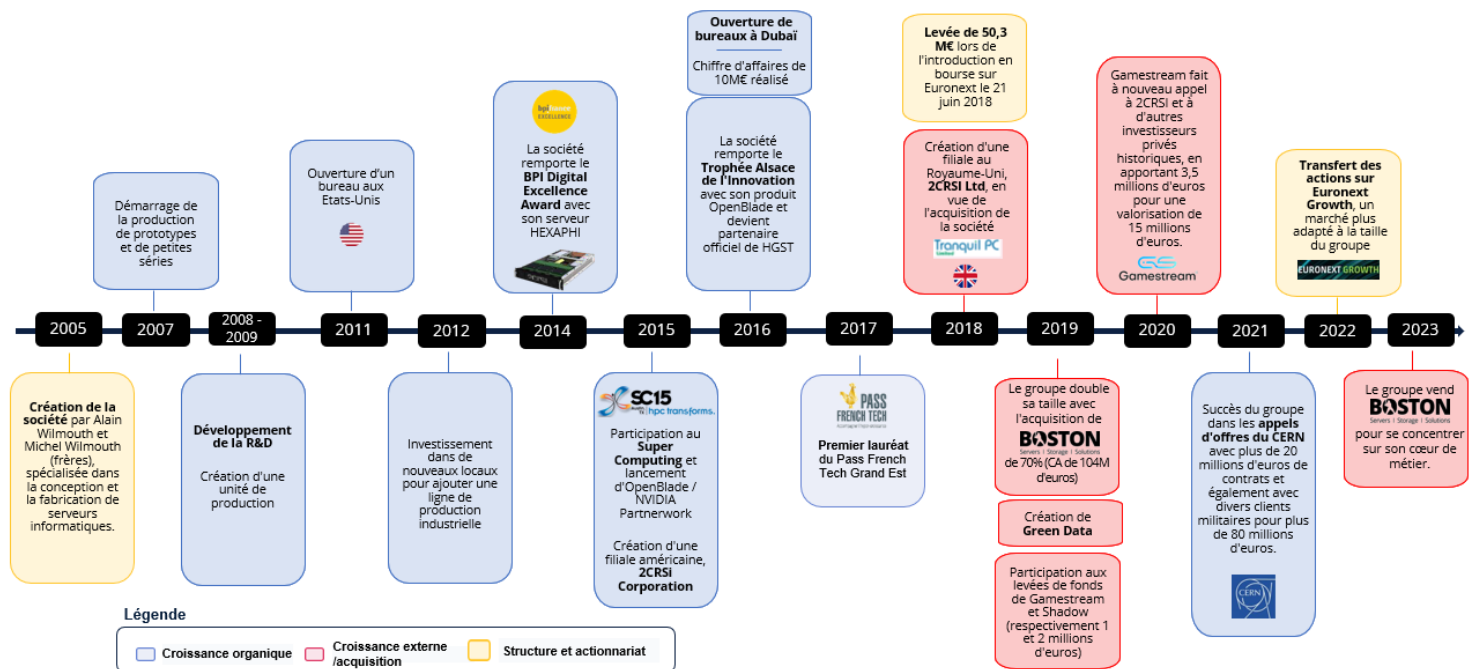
Démarrage de la production de prototypes et de petites séries

Ouverture d'un bureau aux Etats-Unis

bpifrance EXCELLENCE

La société remporte le BPI Digital Excellence Award avec son serveur HEXAPHI

Ouverture de bureaux à Dubaï

Chiffre d'affaires de 10M€ réalisé

La société remporte le Trophée Alsace de l'Innovation avec son produit OpenBlade et devient partenaire officiel de HGST

Levée de 50,3 M€ lors de l'introduction en bourse sur Euronext le 21 juin 2018

Création d'une filiale au Royaume-Uni, 2CRSI Ltd, en vue de l'acquisition de la société

Tranquil PC

Gamestream fait à nouveau appel à 2CRSI et à d'autres investisseurs privés historiques, en apportant 3,5 millions d'euros pour une valorisation de 15 millions d'euros.

Gamestream

Transfert des actions sur Euronext Growth, un marché plus adapté à la taille du groupe

EURONEXT GROWTH

2005 | 2007 | 2008 - 2009 | 2011 | 2012 | 2014 | 2015 | 2016 | 2017 | 2018 | 2019 | 2020 | 2021 | 2022 | 2023

Création de la société par Alain Wilmouth et Michel Wilmouth (frères), spécialisée dans la conception et la fabrication de serveurs informatiques.

Développement de la R&D

Création d'une unité de production

Investissement dans de nouveaux locaux pour ajouter une ligne de production industrielle

SC15 hpc transforms.

Participation au Super Computing et lancement d'OpenBlade / NVIDIA Partnerwork

Création d'une filiale américaine, 2CRSI Corporation

PASS FRENCH TECH

Premier lauréat du Pass French Tech Grand Est

Le groupe double sa taille avec l'acquisition de

BOSTON Servers | Storage | Solutions

de 70% (CA de 104M d'euros)

Création de Green Data

Participation aux levées de fonds de Gamestream et Shadow (respectivement 1 et 2 millions d'euros)

Succès du groupe dans les appels d'offres du CERN avec plus de 20 millions d'euros de contrats et également avec divers clients militaires pour plus de 80 millions d'euros.

CERN

Le groupe vend

BOSTON Servers | Storage | Solutions

pour se concentrer sur son cœur de métier.

Légende

Croissance organique | Croissance externe /acquisition | Structure et actionnariat